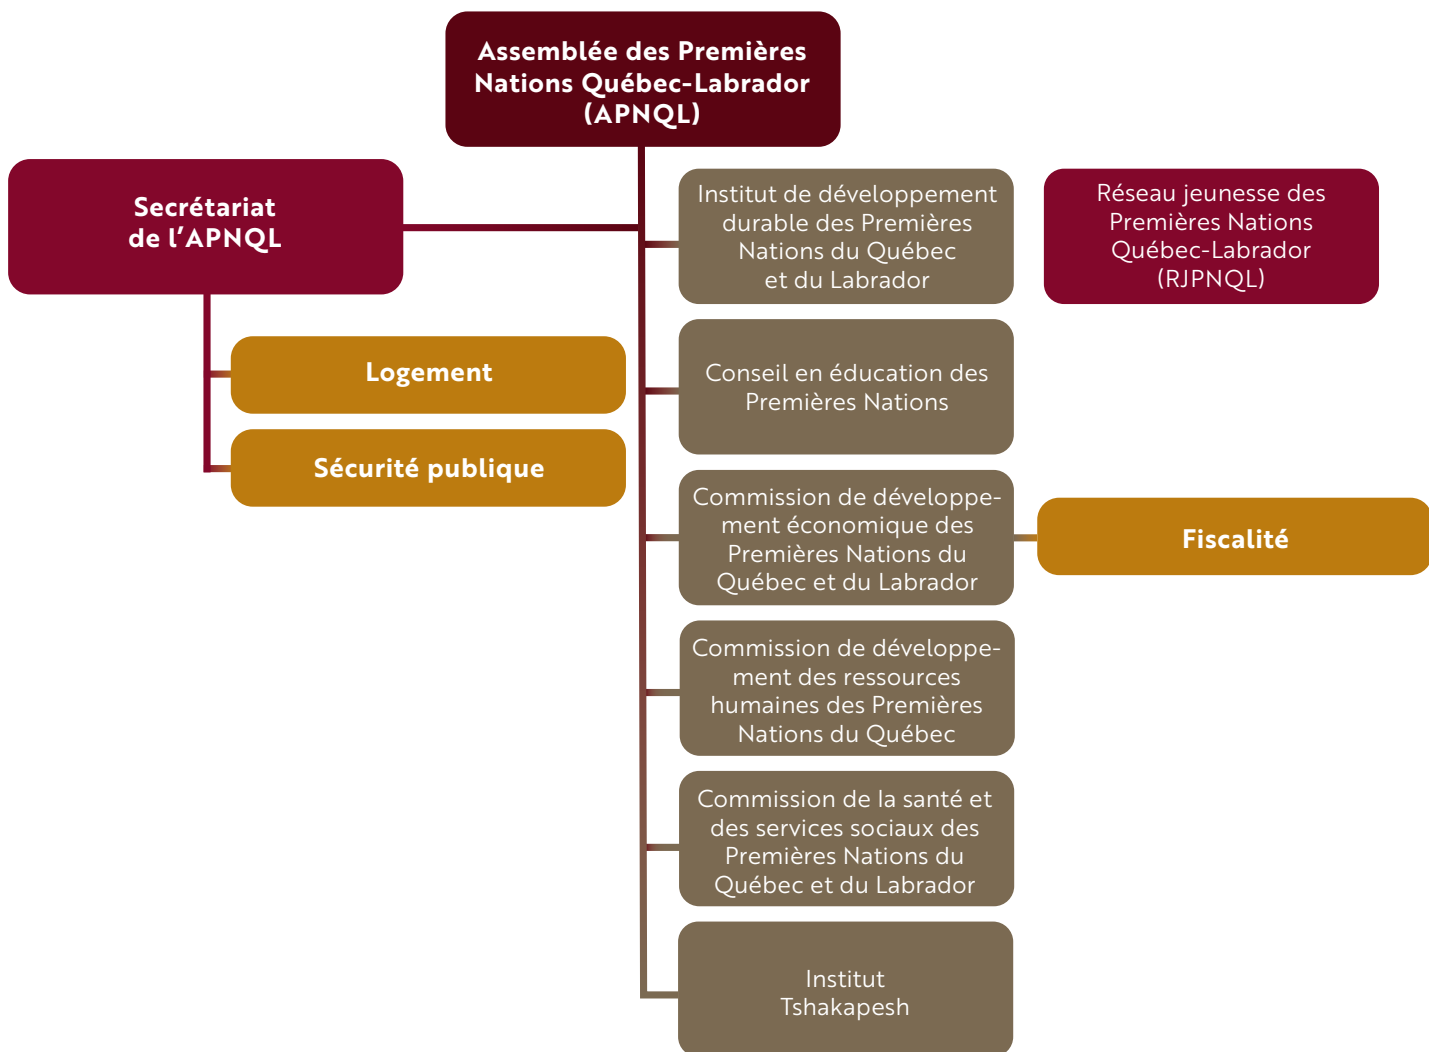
Assemblée des Premières Nations Québec-Labrador (APNQL)

Secrétariat de l'APNQL

Logement

Sécurité publique

Institut de développement durable des Premières Nations du Québec et du Labrador

Réseau jeunesse des Premières Nations Québec-Labrador (RJPNQL)

Conseil en éducation des Premières Nations

Commission de développement économique des Premières Nations du Québec et du Labrador

Fiscalité

Commission de développement des ressources humaines des Premières Nations du Québec

Commission de la santé et des services sociaux des Premières Nations du Québec et du Labrador

Institut Tshakapesh